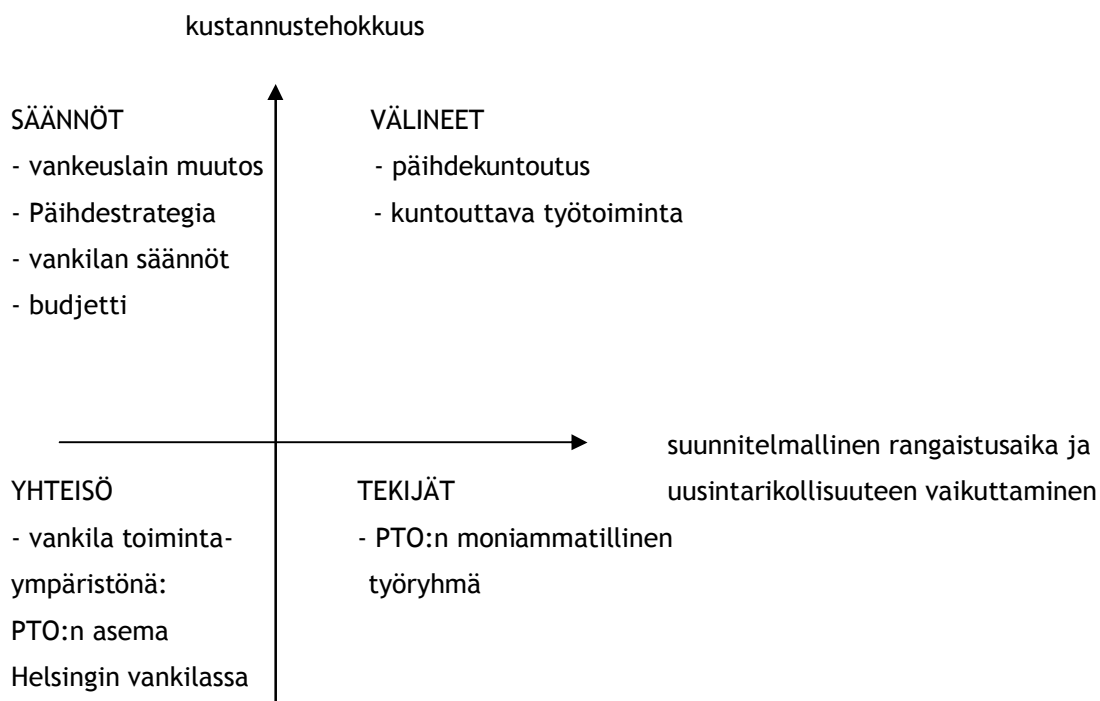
kustannustehokkuus

SÄÄNNÖT
- vankeuslain muutos
- Päihdestrategia
- vankilan säännöt
- budjetti

VÄLINEET
- päihdekuntoutus
- kuntouttava työtoiminta

suunnitelmallinen rangaistusaika ja uusintarikollisuuteen vaikuttaminen

YHTEISÖ
- vankila toimintaympäristönä:
PTO:n asema
Helsingin vankilassa

TEKIJÄT
- PTO:n moniammatillinen työryhmä